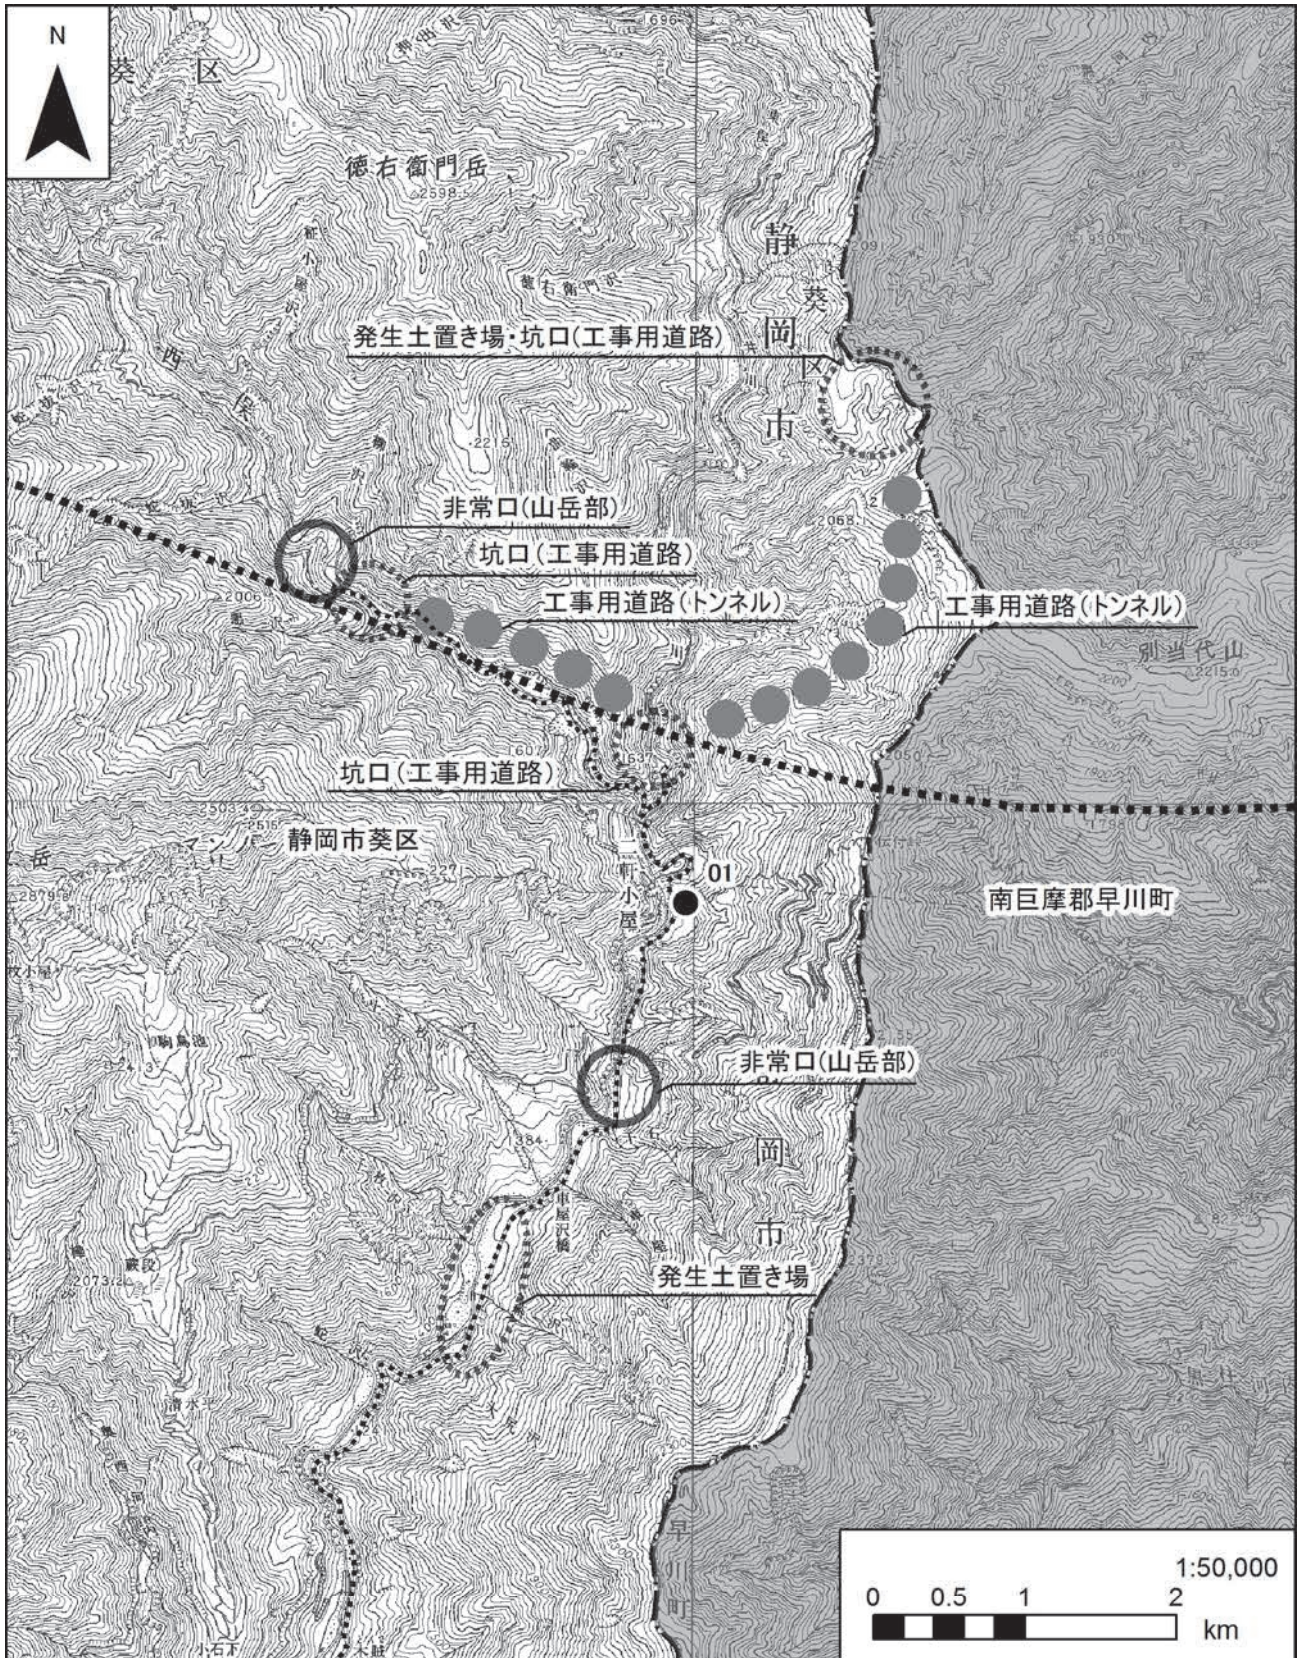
N

葵 区

徳右衛門岳

2598

静

葵

岡

区

市

西

俣

発生土置き場・坑口(工事用道路)

非常口(山岳部)

坑口(工事用道路)

工事用道路(トンネル)

工事用道路(トンネル)

別当代山

2215

坑口(工事用道路)

静岡市葵区

01

二軒小屋

南巨摩郡早川町

非常口(山岳部)

岡

市

発生土置き場

早

川

町

1:50,000

0 0.5 1 2

km